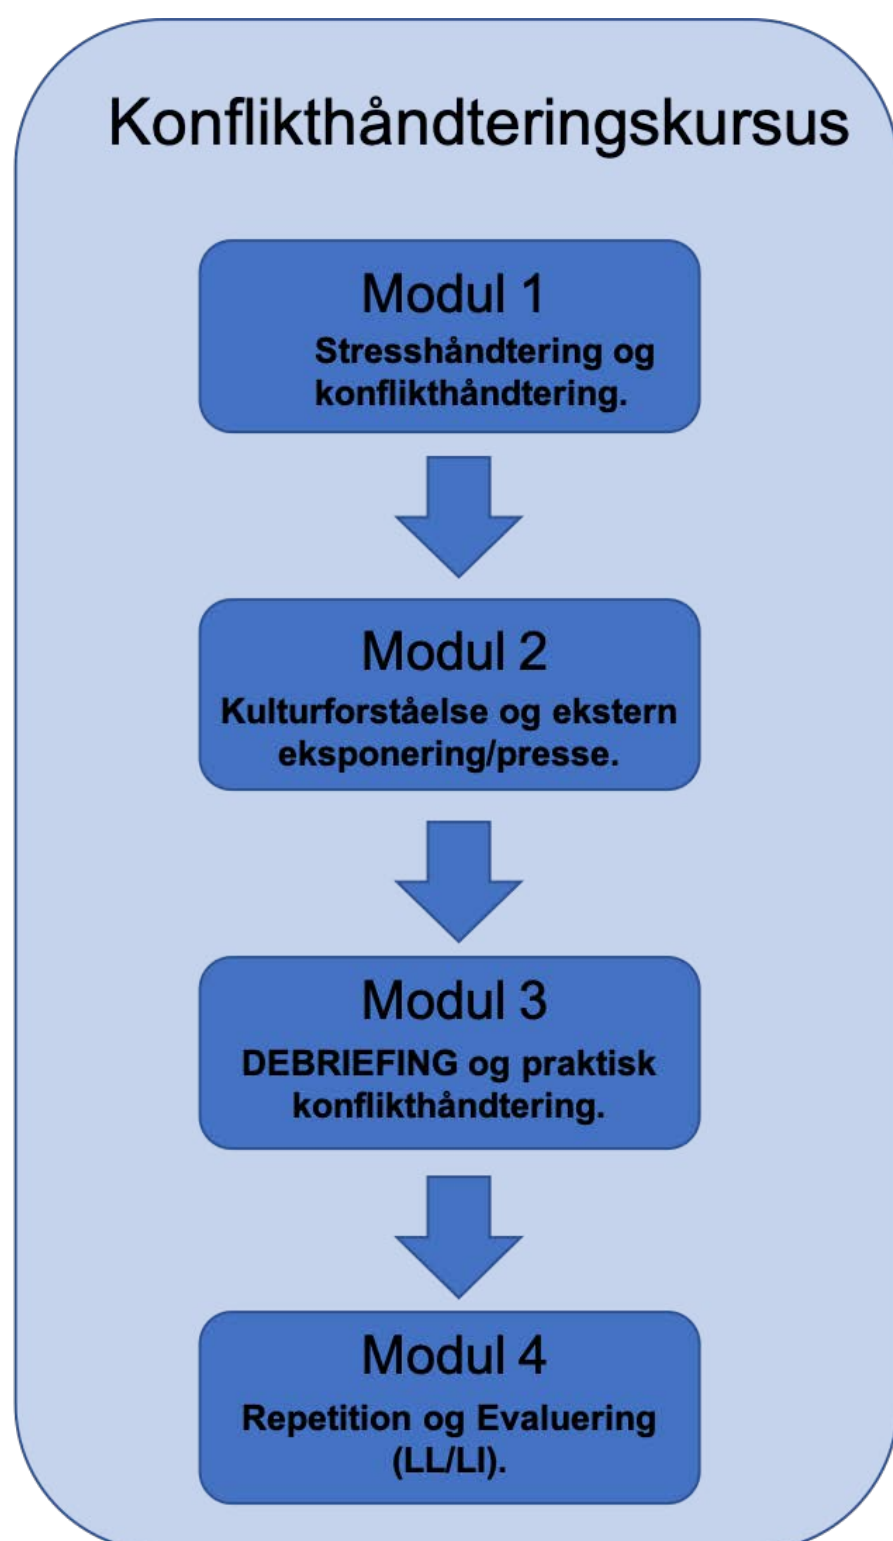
Konflikthåndteringskursus

Modul 1
Stresshåndtering og konflikthåndtering.

Modul 2
Kulturforståelse og ekstern eksponering/presse.

Modul 3
DEBRIEFING og praktisk konflikthåndtering.

Modul 4
Repetition og Evaluering (LL/LI).